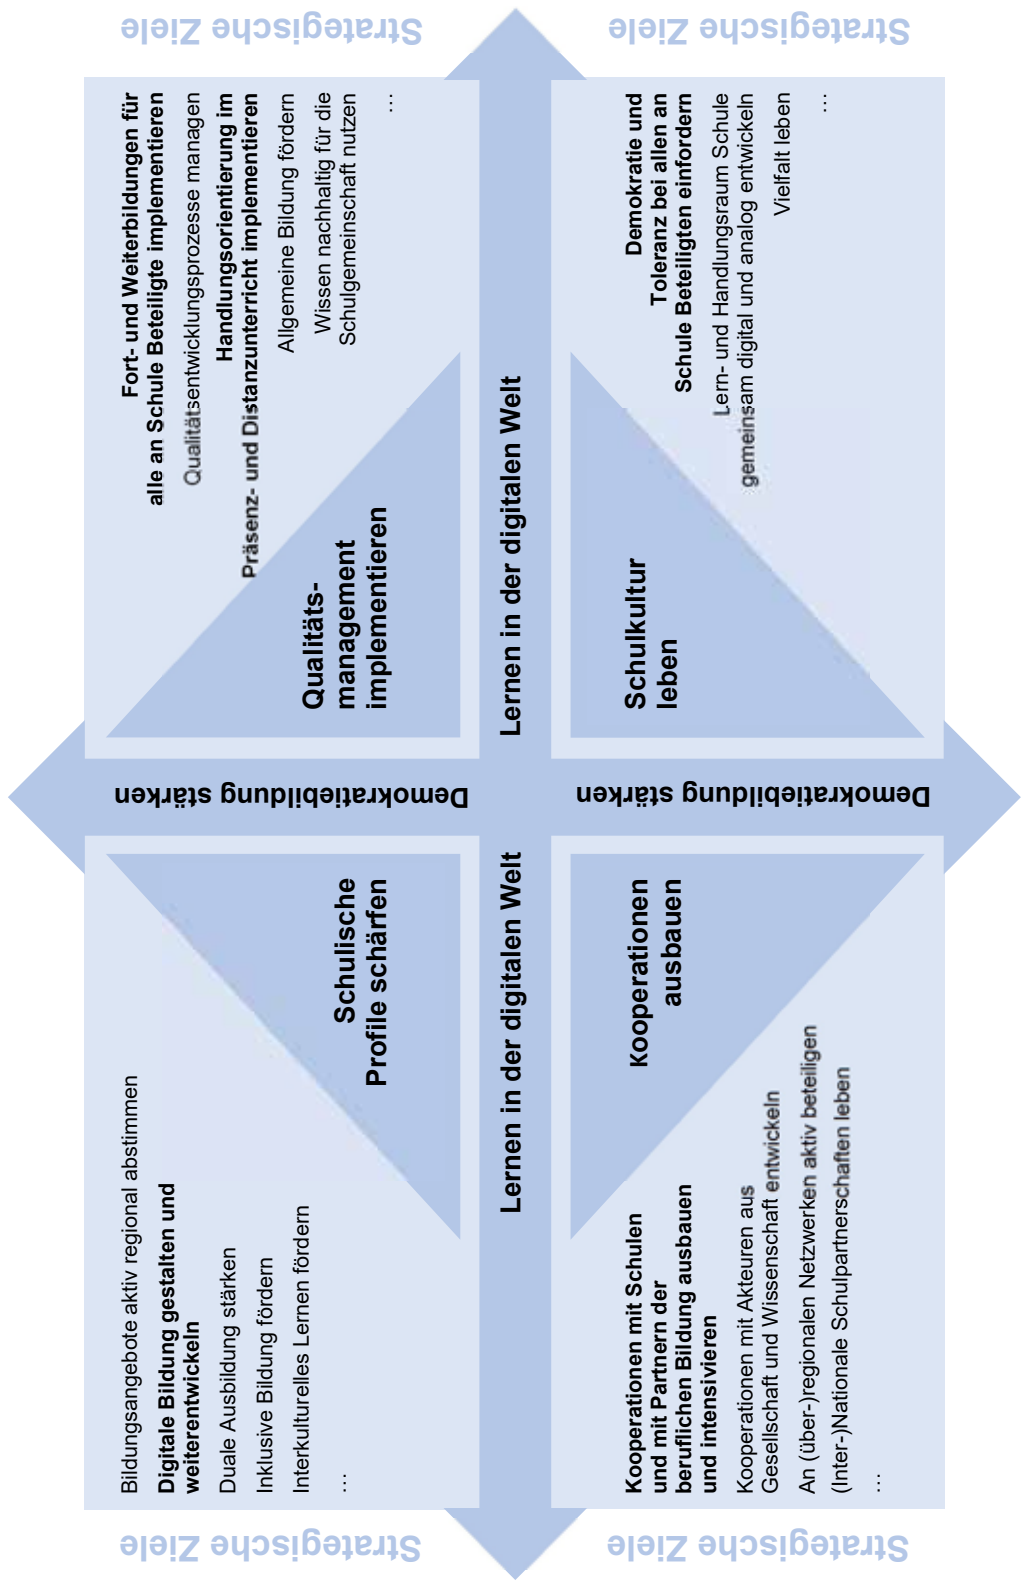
Strategische Ziele

Strategische Ziele

Fort- und Weiterbildungen für alle an Schule Beteiligte implementieren
Qualitätsentwicklungsprozesse managen
Handlungsorientierung im Präsenz- und Distanzunterricht implementieren
Allgemeine Bildung fördern
Wissen nachhaltig für die Schulgemeinschaft nutzen
...

Qualitäts-management implementieren

Demokratie und Toleranz bei allen an Schule Beteiligten einfordern
Lern- und Handlungsraum Schule gemeinsam digital und analog entwickeln
Vielfalt leben
...

Schulkultur leben

Lernen in der digitalen Welt

Demokratiebildung stärken

Demokratiebildung stärken

Lernen in der digitalen Welt

Schulische Profile schärfen

Bildungsangebote aktiv regional abstimmen
Digitale Bildung gestalten und weiterentwickeln
Duale Ausbildung stärken
Inklusive Bildung fördern
Interkulturelles Lernen fördern
...

Kooperationen ausbauen

Kooperationen mit Schulen und mit Partnern der beruflichen Bildung ausbauen und intensivieren
Kooperationen mit Akteuren aus Gesellschaft und Wissenschaft entwickeln
An (über-)regionalen Netzwerken aktiv beteiligen
(Inter-)Nationale Schulpartnerschaften leben
...

Strategische Ziele

Strategische Ziele